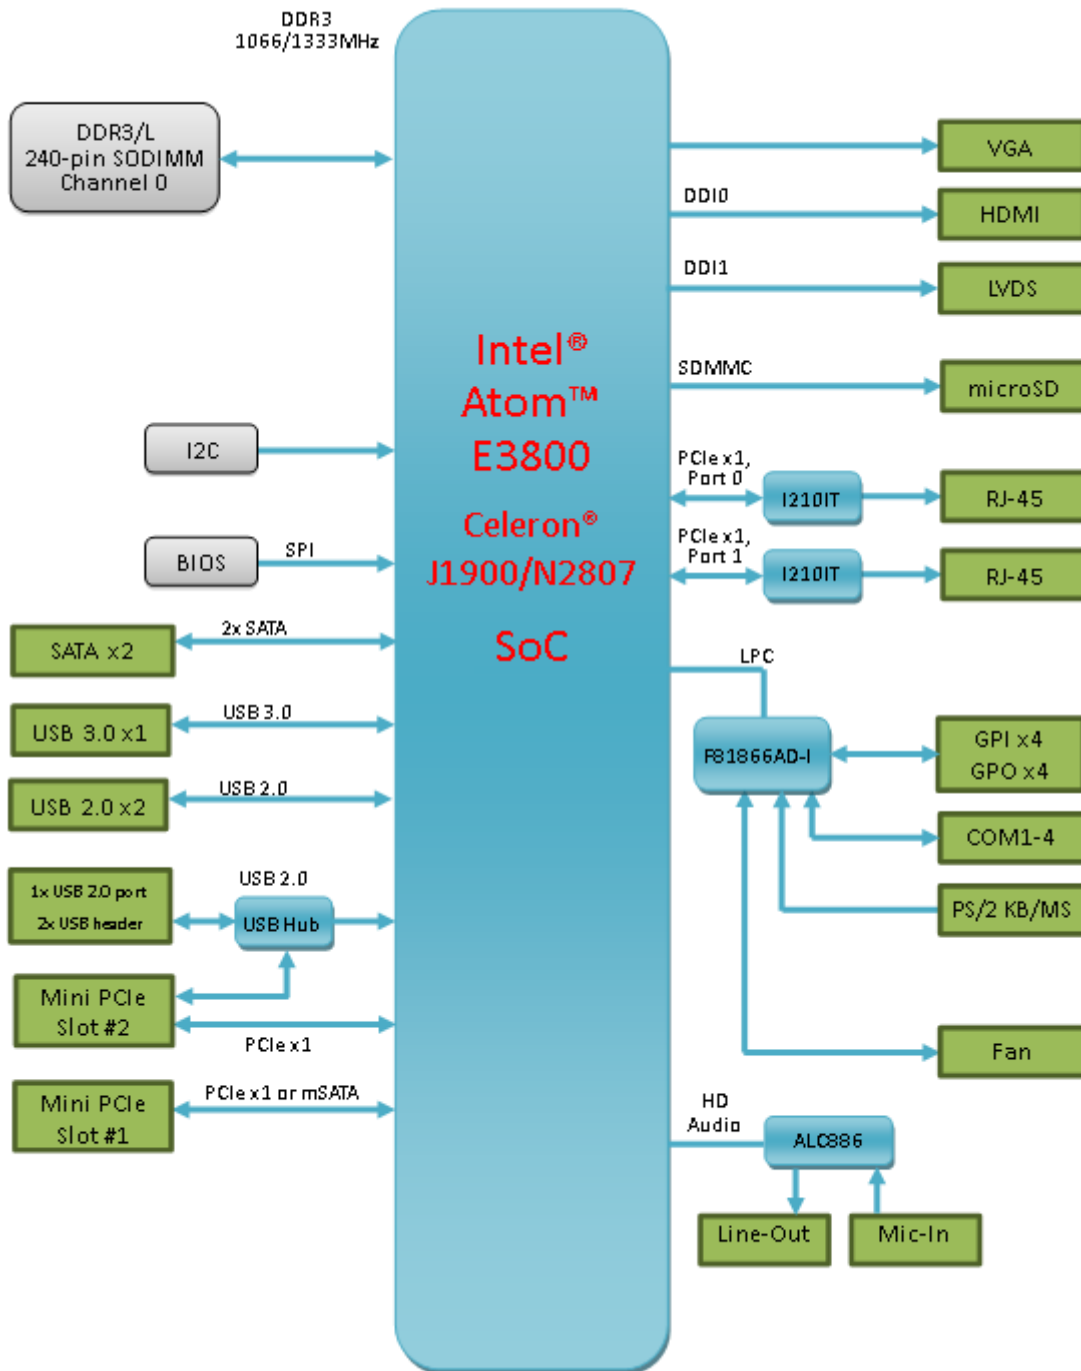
DDR3
1066/1333MHz

DDR3/L
240-pin SODIMM
Channel 0

I2C

BIOS

SPI

2x SATA

SATA x2

USB 3.0

USB 3.0 x1

USB 2.0

USB 2.0 x2

USB 2.0

1x USB 2.0 port
2x USB header

USB Hub

Mini PCIe
Slot #2

PCIe x1

PCIe x1 or mSATA

Mini PCIe
Slot #1

Intel®
Atom™
E3800

Celeron®
J1900/N2807

SoC

VGA

DDI0

HDMI

DDI1

LVDS

SDMMC

microSD

PCIe x1,
Port 0

I210IT

RJ-45

PCIe x1,
Port 1

I210IT

RJ-45

LPC

F81866AD-I

GPI x4
GPO x4

COM1-4

PS/2 KB/MS

Fan

HD
Audio

ALC886

Line-Out

Mic-In